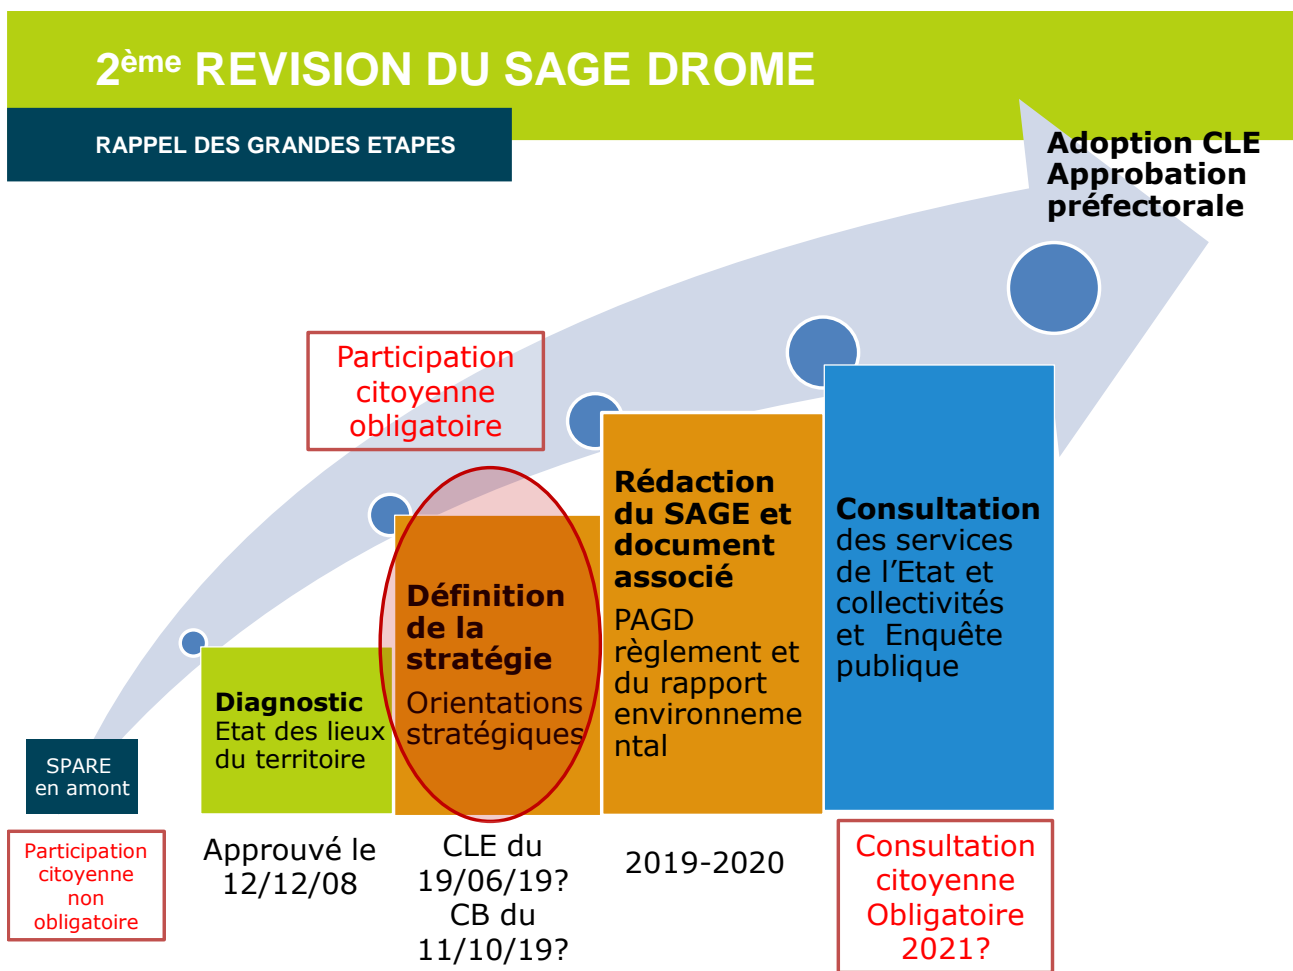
2ème REVISION DU SAGE DROME

RAPPEL DES GRANDES ETAPES

Adoption CLE Approbation préfectorale

Participation citoyenne obligatoire

SPARE en amont

Participation citoyenne non obligatoire

Diagnostic Etat des lieux du territoire

Approuvé le 12/12/08

Définition de la stratégie Orientations stratégiques

CLE du 19/06/19? CB du 11/10/19?

Rédaction du SAGE et document associé PAGD règlement et du rapport environnemental

2019-2020

Consultation des services de l'Etat et collectivités et Enquête publique

Consultation citoyenne Obligatoire 2021?